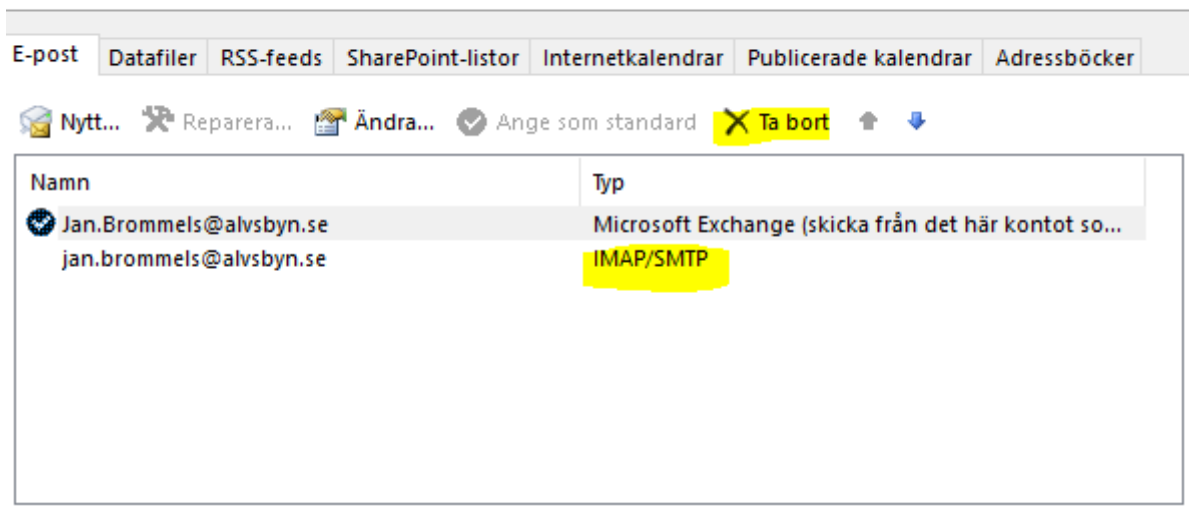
E-post | Datafiler | RSS-feeds | SharePoint-listor | Internetkalendrar | Publicerade kalendrar | Adressböcker

Nytt... Reparera... Ändra... Ange som standard Ta bort

| Namn | Typ |
|---|---|
| Jan.Brommels@alvsbyn.se | Microsoft Exchange (skicka från det här kontot so... |
| jan.brommels@alvsbyn.se | IMAP/SMTP |